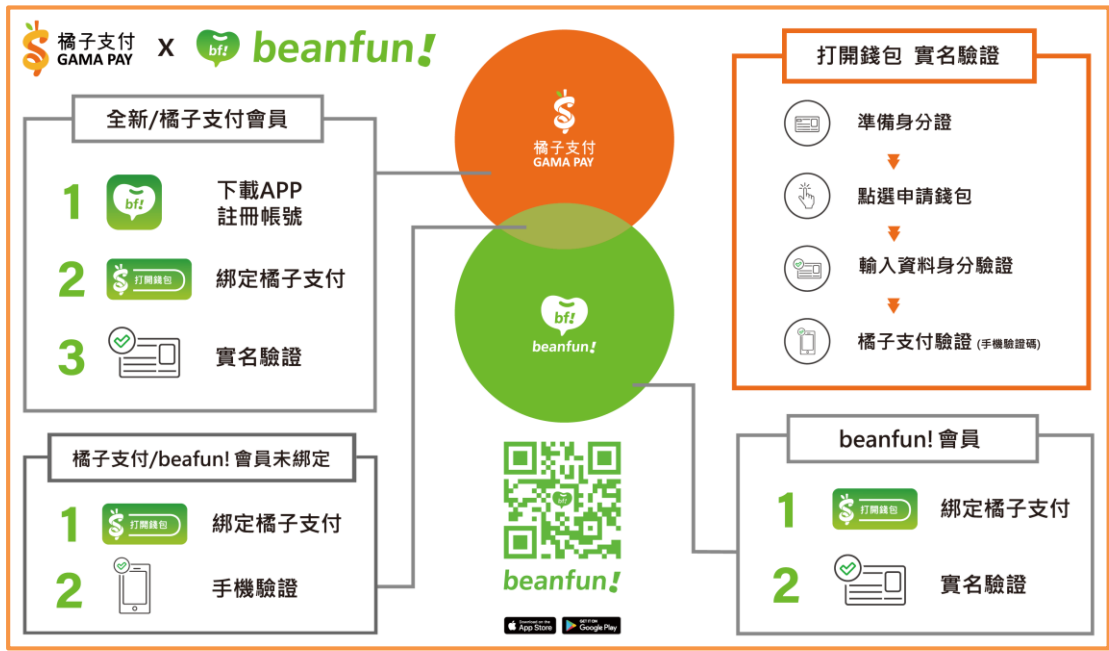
橘子支付 GAMA PAY X bf! beanfun!

全新/橘子支付會員

1 bf! 下載APP 註冊帳號

2 打開錢包 綁定橘子支付

3 實名驗證

橘子支付/beafun! 會員未綁定

1 打開錢包 綁定橘子支付

2 手機驗證

橘子支付 GAMA PAY

bf! beanfun!

beanfun!

Download on the App Store

GET IT ON Google Play

打開錢包 實名驗證

準備身分證

點選申請錢包

輸入資料身分驗證

橘子支付驗證 (手機驗證碼)

beanfun! 會員

1 打開錢包 綁定橘子支付

2 實名驗證